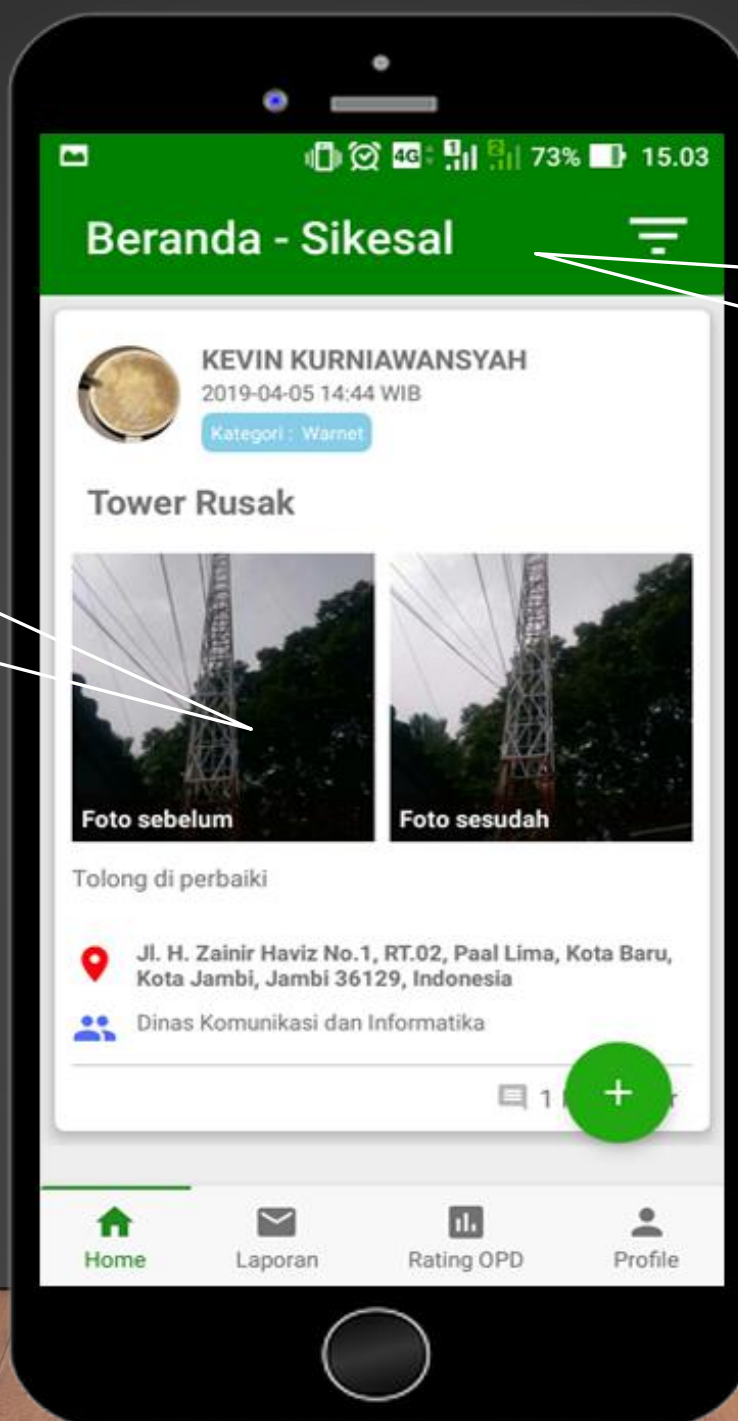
4G 73% 15.03

Beranda - Sikesal

KEVIN KURNIAWANSYAH
2019-04-05 14:44 WIB
Kategori : Warnet

Tower Rusak

Foto sebelum
Foto sesudah

Tolong di perbaiki

Jl. H. Zainir Haviz No.1, RT.02, Paal Lima, Kota Baru, Kota Jambi, Jambi 36129, Indonesia

Dinas Komunikasi dan Informatika

1 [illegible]r

+

Home
Laporan
Rating OPD
Profile